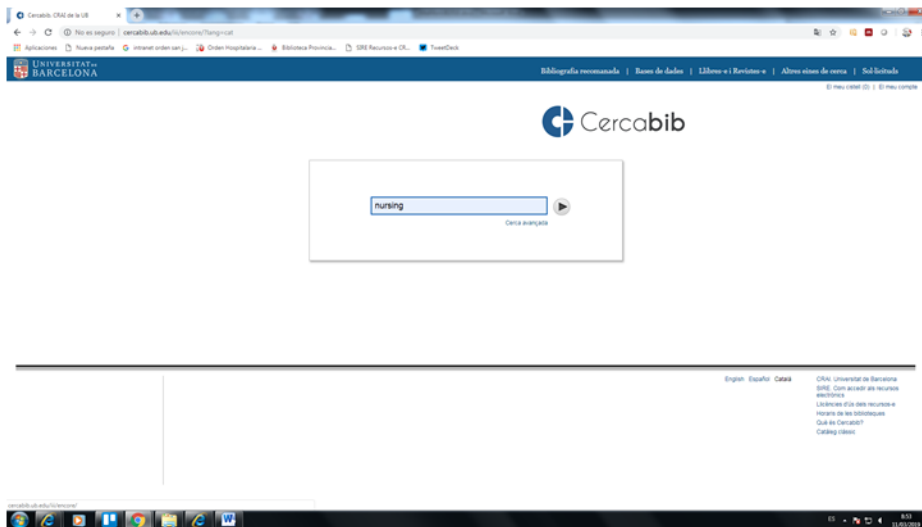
Cercabib. CRAI de la UB

No es seguro | cercabib.ub.edu/iii/encore/?lang=cat

Aplicaciones | Nueva pestaña | intranet orden san j... | Orden Hospitalaria ... | Biblioteca Provincia... | SIRE Recursos-e CR... | TweetDeck

UNIVERSITAT DE BARCELONA

Bibliografia recomanada | Bases de dades | Llibres-e i Revistes-e | Altres eines de cerca | Sol·licituds

El meu cistell (0) | El meu compte

Cercabib

nursing

Cerca avançada

English Español Català

CRAI. Universitat de Barcelona
SIRE. Com accedir als recursos electrònics
Llicències d'ús dels recursos-e
Horaris de les biblioteques
Què és Cercabib?
Catàleg clàssic

cercabib.ub.edu/iii/encore/

ES

8:53
11/03/2019